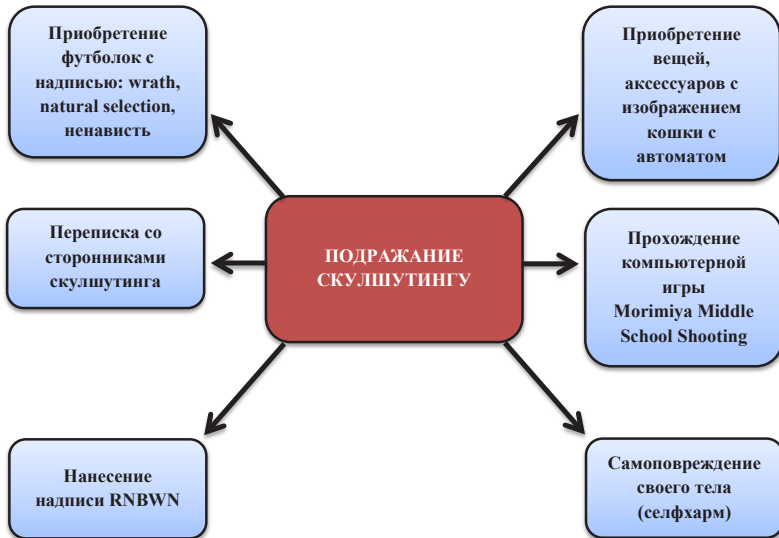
ПОДРАЖАНИЕ СКУЛШУТИНГУ

Приобретение футболок с надписью: wrath, natural selection, ненависть

Переписка со сторонниками скулшутинга

Нанесение надписи RNBWN

Приобретение вещей, аксессуаров с изображением кошки с автоматом

Прохождение компьютерной игры Morimiya Middle School Shooting

Самоповреждение своего тела (селфхарм)